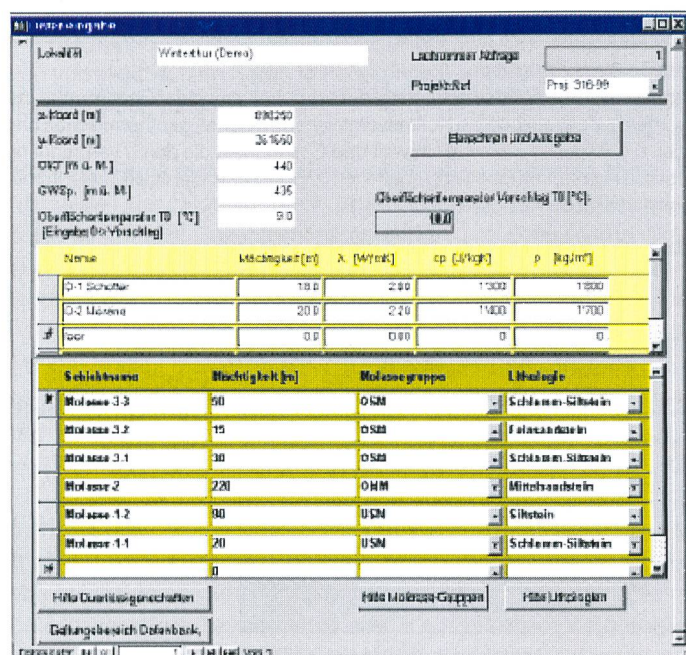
Datenengabe

Lokalität | Winterthur (Demo)

Laufnummer Abfrage | 1

Projektziel | Proj. 318-99

x-Koord [m] | 696250

y-Koord [m] | 261660

OKT [m ü. M.] | 440

GWSp. [m ü. M.] | 435

Oberflächentemperatur T0 [°C] (Eingabe 0=Vorschlag) | 9.0

Berechnen und Ausgabe

Oberflächentemperatur Vorschlag T0 [°C]: 10.0

| | Name | Mächtigkeit [m] | λ [W/mK] | cp [J/kgK] | ρ [kg/m³] |
|---|---|---|---|---|---|
| | Q-1 Schotter | 18.0 | 2.90 | 1300 | 1800 |
| | Q-2 Moräne | 20.0 | 2.20 | 1400 | 1700 |
| # | Iser | 0.0 | 0.00 | 0 | 0 |

| | Schichtname | Mächtigkeit [m] | Molassegruppe | Lithologie |
|---|---|---|---|---|
| ▶ | Molasse 3.3 | 50 | OSM | Schlamm-Siltstein |
| | Molasse 3.2 | 15 | OSM | Feinsandstein |
| | Molasse 3.1 | 30 | OSM | Schlamm-Siltstein |
| | Molasse 2 | 220 | OMM | Mittelsandstein |
| | Molasse 1.2 | 80 | USM | Siltstein |
| | Molasse 1.1 | 20 | USM | Schlamm-Siltstein |
| # | | 0 | | |

Hilfe Quartäreigenschaften

Hilfe Molasse-Gruppen

Hilfe Lithologien

Geltungsbereich Datenbank

Datensatz: 1 von 1